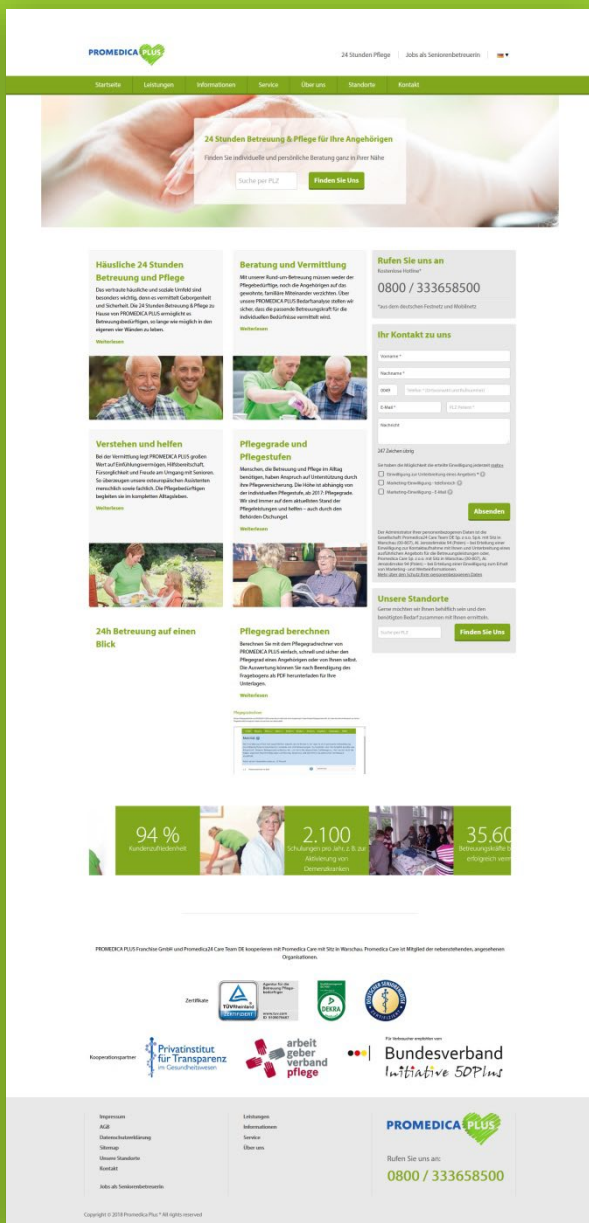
PROMEDICA PLUS

24 Stunden Pflege | Jobs als Seniorenbetreuerin

Startseite Leistungen Informationen Service Über uns Standorte Kontakt

24 Stunden Betreuung & Pflege für Ihre Angehörigen

Finden Sie individuelle und persönliche Beratung ganz in Ihrer Nähe

Suche per PLZ Finden Sie Uns

Häusliche 24 Stunden Betreuung und Pflege

Das vertraute häusliche und soziale Umfeld sind besonders wichtig, denn es vermittelt Geborgenheit und Sicherheit. Die 24 Stunden Betreuung & Pflege zu Hause von PROMEDICA PLUS ermöglicht es Betreuungsbedürftigen, so lange wie möglich in den eigenen vier Wänden zu leben.

Weiterlesen

Beratung und Vermittlung

Mit unserer Rund-um-Betreuung müssen weder der Pflegebedürftige, noch die Angehörigen auf das gewohnte, familiäre Miteinander verzichten. Über unsere PROMEDICA PLUS Bedarfsanalyse stellen wir sicher, dass die passende Betreuungskraft für die individuellen Bedürfnisse vermittelt wird.

Weiterlesen

Rufen Sie uns an

Kostenlose Hotline*

0800 / 333658500

*aus dem deutschen Festnetz und Mobilnetz

Ihr Kontakt zu uns

Vorname *

Nachname *

0049 Telefon * (Vorwahl und Rufnummer)

E-Mail * PLZ Patient *

Nachricht

247 Zeichen übrig

Verstehen und helfen

Bei der Vermittlung legt PROMEDICA PLUS großen Wert auf Einfühlungsvermögen, Hilfsbereitschaft, Fürsorglichkeit und Freude am Umgang mit Senioren. So überzeugen unsere osteuropäischen Assistenten menschlich sowie fachlich. Die Pflegebedürftigen begleiten sie im kompletten Alltagsleben.

Weiterlesen

Pflegegrade und Pflegestufen

Menschen, die Betreuung und Pflege im Alltag benötigen, haben Anspruch auf Unterstützung durch ihre Pflegeversicherung. Die Höhe ist abhängig von der individuellen Pflegestufe, ab 2017 Pflegegrade. Wir sind immer auf dem aktuellsten Stand der Pflegeleistungen und helfen – auch durch den Behörden-Dschungel.

Weiterlesen

Einwilligung zur Unterbreitung eines Angebots *

Marketing-Einwilligung - telefonisch

Marketing-Einwilligung - E-Mail

Absenden

Unsere Standorte

Gerne möchten wir Ihnen behilflich sein und den benötigten Bedarf zusammen mit Ihnen ermitteln.

Suche per PLZ Finden Sie Uns

24h Betreuung auf einen Blick

Pflegegrad berechnen

Berechnen Sie mit dem Pflegegradrechner von PROMEDICA PLUS einfach, schnell und sicher den Pflegegrad eines Angehörigen oder von Ihnen selbst. Die Auswertung können Sie nach Beendigung des Fragebogens als PDF herunterladen für Ihre Unterlagen.

Weiterlesen

94 % Kundenzufriedenheit

2.100 Schulungen pro Jahr, z. B. zur Aktivierung von Demenzkranken

35.60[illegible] Betreuungskräfte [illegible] erfolgreich verm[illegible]

PROMEDICA PLUS Franchise GmbH und Promedica24 Care Team DE kooperieren mit Promedica Care mit Sitz in Warschau. Promedica Care ist Mitglied der nebenstehenden, angesehenen Organisationen.

Zertifikate

TÜVRheinland ZERTIFIZIERT

DEKRA

Kooperationspartner

Privatinstitut für Transparenz im Gesundheitswesen

arbeit geber verband pflege

Bundesverband Initiative 50Plus

Impressum
AGB
Datenschutzerklärung
Sitemap
Unsere Standorte
Kontakt

Jobs als Seniorenbetreuerin

Leistungen
Informationen
Service
Über uns

PROMEDICA PLUS

Rufen Sie uns an:

0800 / 333658500

Copyright © 2018 Promedica Plus ® All rights reserved